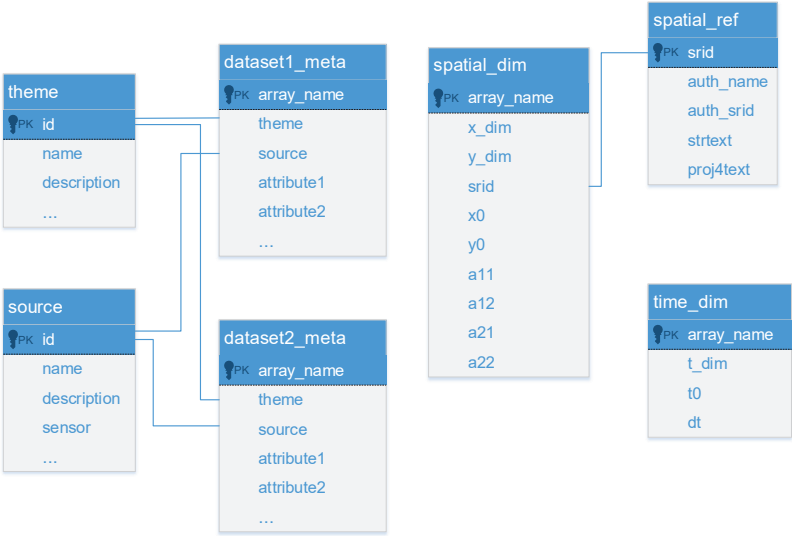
theme
PK id
name
description
...

dataset1_meta
PK array_name
theme
source
attribute1
attribute2
...

spatial_dim
PK array_name
x_dim
y_dim
srid
x0
y0
a11
a12
a21
a22

spatial_ref
PK srid
auth_name
auth_srid
strtext
proj4text

source
PK id
name
description
sensor
...

dataset2_meta
PK array_name
theme
source
attribute1
attribute2
...

time_dim
PK array_name
t_dim
t0
dt